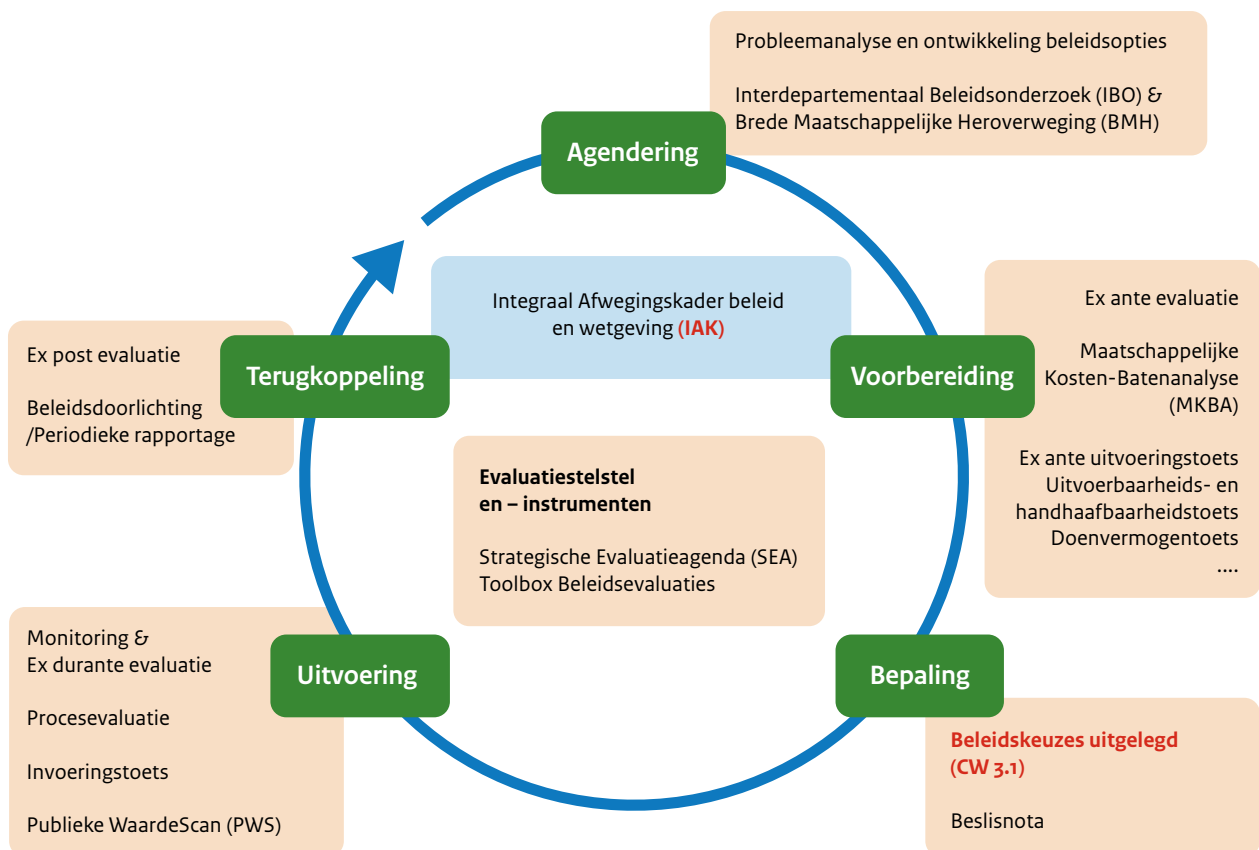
Agendering

Probleemanalyse en ontwikkeling beleidsopties

Interdepartementaal Beleidsonderzoek (IBO) & Brede Maatschappelijke Heroverweging (BMH)

Integraal Afwegingskader beleid en wetgeving (IAK)

Voorbereiding

Ex ante evaluatie

Maatschappelijke Kosten-Batenanalyse (MKBA)

Ex ante uitvoeringstoets
Uitvoerbaarheids- en handhaafbaarheidstoets
Doenvermogentoets
....

Terugkoppeling

Ex post evaluatie

Beleidsdoorlichting /Periodieke rapportage

Evaluatiestelstel en – instrumenten

Strategische Evaluatieagenda (SEA)
Toolbox Beleidsevaluaties

Bepaling

Beleidskeuzes uitgelegd (CW 3.1)

Beslisnota

Uitvoering

Monitoring & Ex durante evaluatie

Procesevaluatie

Invoeringstoets

Publieke WaardeScan (PWS)